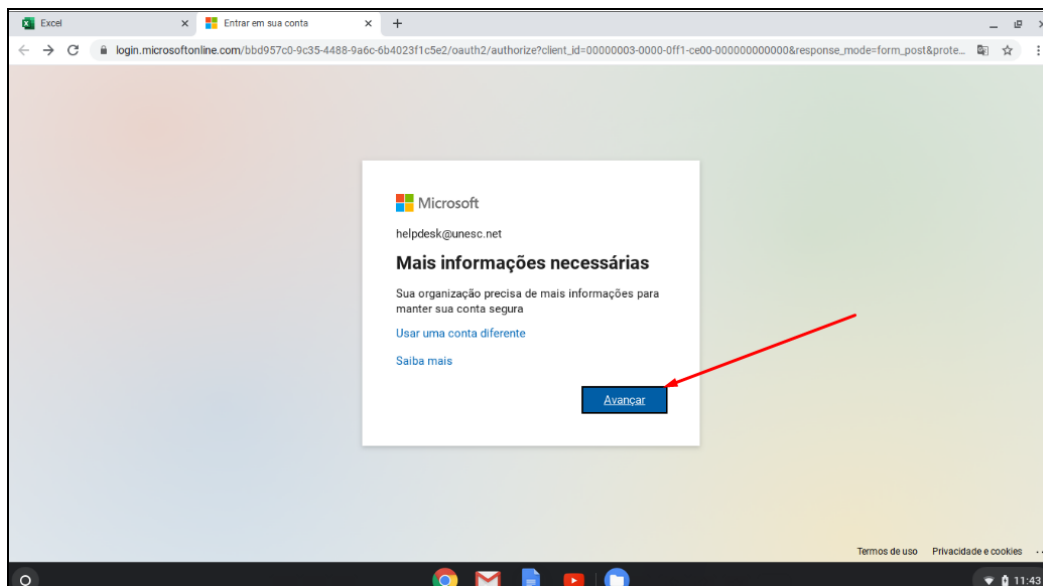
Excel
Entrar em sua conta
+
login.microsoftonline.com/bbd957c0-9c35-4488-9a6c-6b4023f1c5e2/oauth2/authorize?client_id=00000003-0000-0ff1-ce00-000000000000&response_mode=form_post&prote...

Microsoft

helpdesk@unesc.net

Mais informações necessárias

Sua organização precisa de mais informações para manter sua conta segura

Usar uma conta diferente

Saiba mais

Avançar

Termos de uso
Privacidade e cookies

11:43